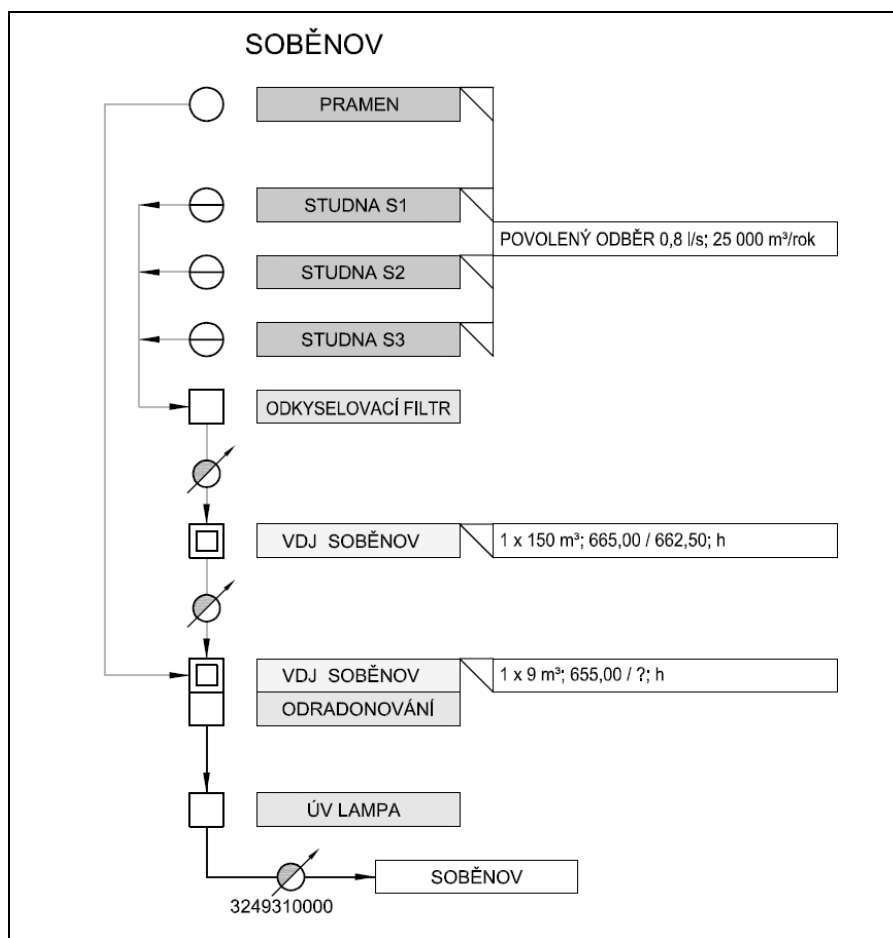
SOBĚNOV

PRAMEN

STUDNA S1

POVOLENÝ ODBĚR 0,8 l/s; 25 000 m³/rok

STUDNA S2

STUDNA S3

ODKYSELOVACÍ FILTR

VDJ SOBĚNOV

1 x 150 m³; 665,00 / 662,50; h

VDJ SOBĚNOV

1 x 9 m³; 655,00 / ?; h

ODRADONOVÁNÍ

ÚV LAMPA

SOBĚNOV

3249310000